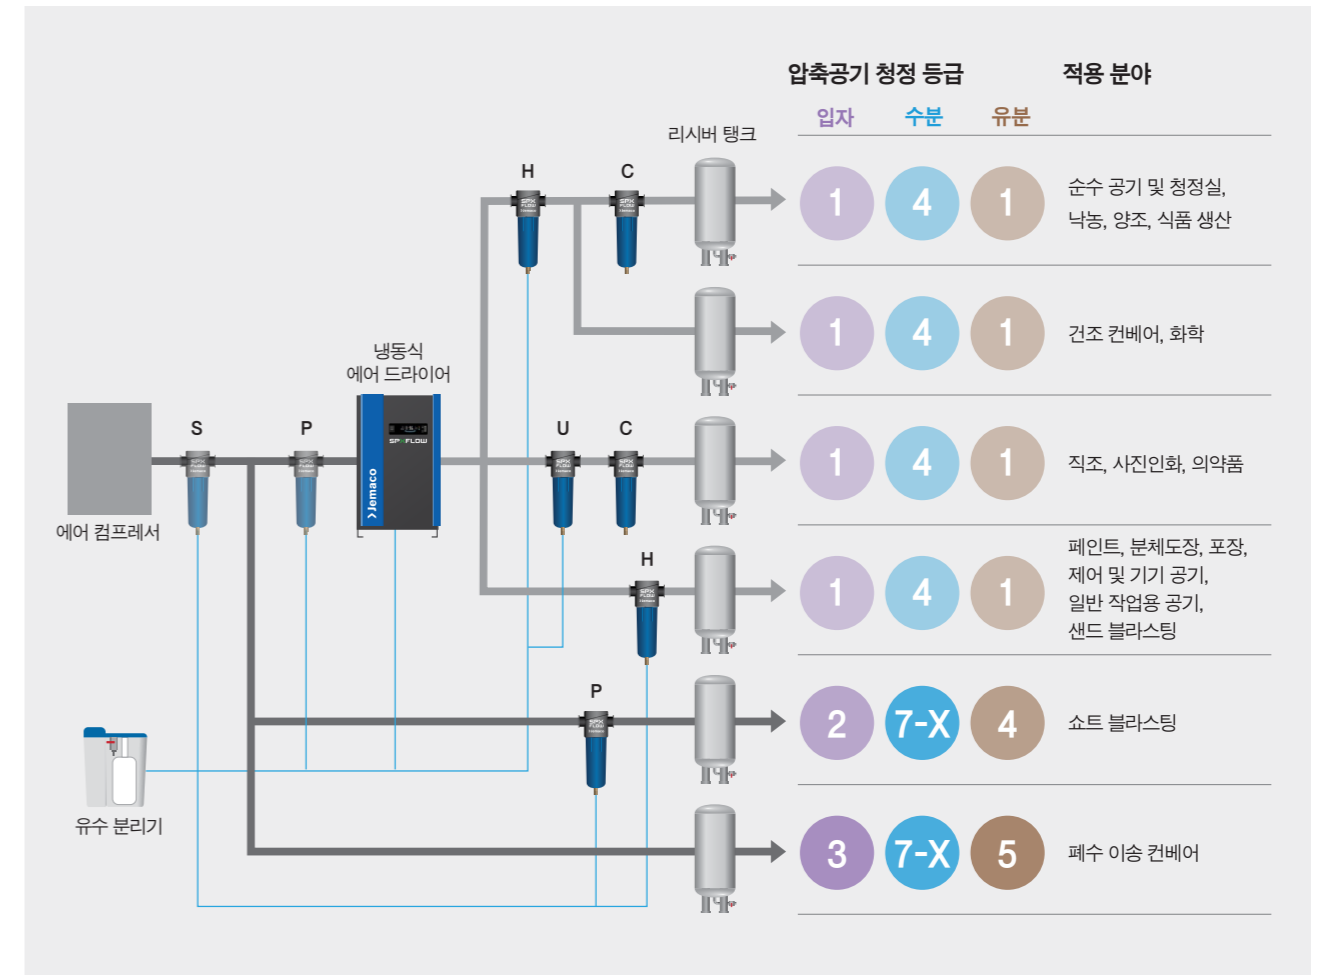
압축공기 청정 등급

적용 분야

입자 수분 유분

리시버 탱크

H C

1 4 1 순수 공기 및 청정실, 낙농, 양조, 식품 생산

1 4 1 건조 컨베어, 화학

냉동식 에어 드라이어

S P U C

에어 컴프레서

1 4 1 직조, 사진인화, 의약품

H

1 4 1 페인트, 분체도장, 포장, 제어 및 기기 공기, 일반 작업용 공기, 샌드 블라스팅

P

2 7-X 4 쇼트 블라스팅

유수 분리기

3 7-X 5 폐수 이송 컨베어